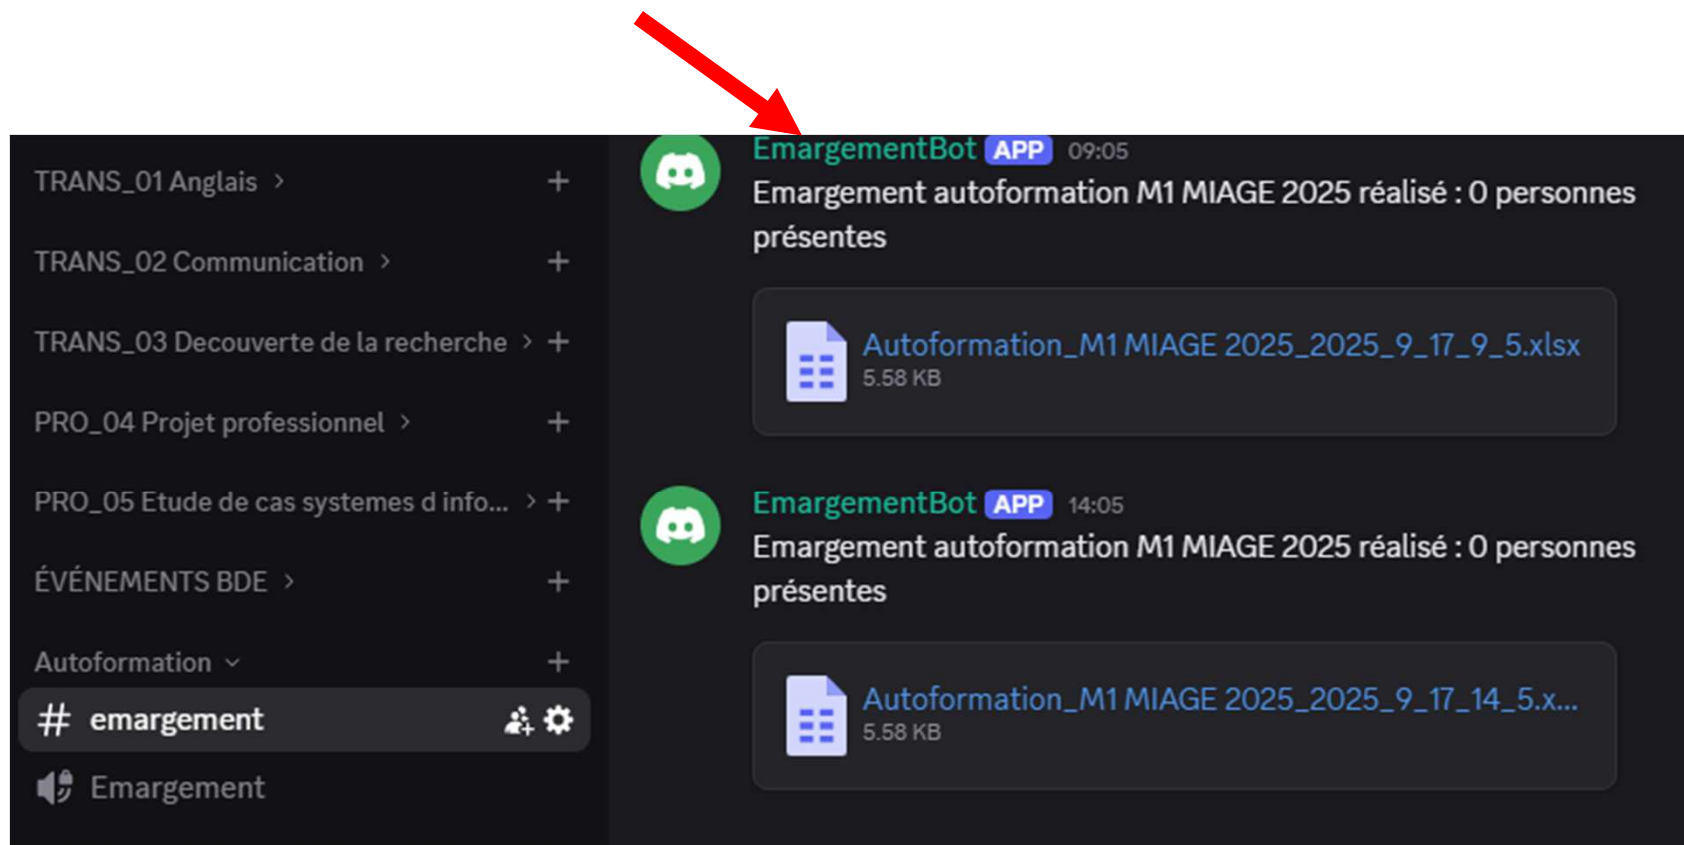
TRANS_01 Anglais >
+
TRANS_02 Communication >
+
TRANS_03 Decouverte de la recherche >
+
PRO_04 Projet professionnel >
+
PRO_05 Etude de cas systemes d info... >
+
ÉVÉNEMENTS BDE >
+
Autoformation
+
# emargement
Emargement

EmargementBot APP 09:05
Emargement autoformation M1 MIAGE 2025 réalisé : 0 personnes présentes

Autoformation_M1 MIAGE 2025_2025_9_17_9_5.xlsx
5.58 KB

EmargementBot APP 14:05
Emargement autoformation M1 MIAGE 2025 réalisé : 0 personnes présentes

Autoformation_M1 MIAGE 2025_2025_9_17_14_5.x...
5.58 KB